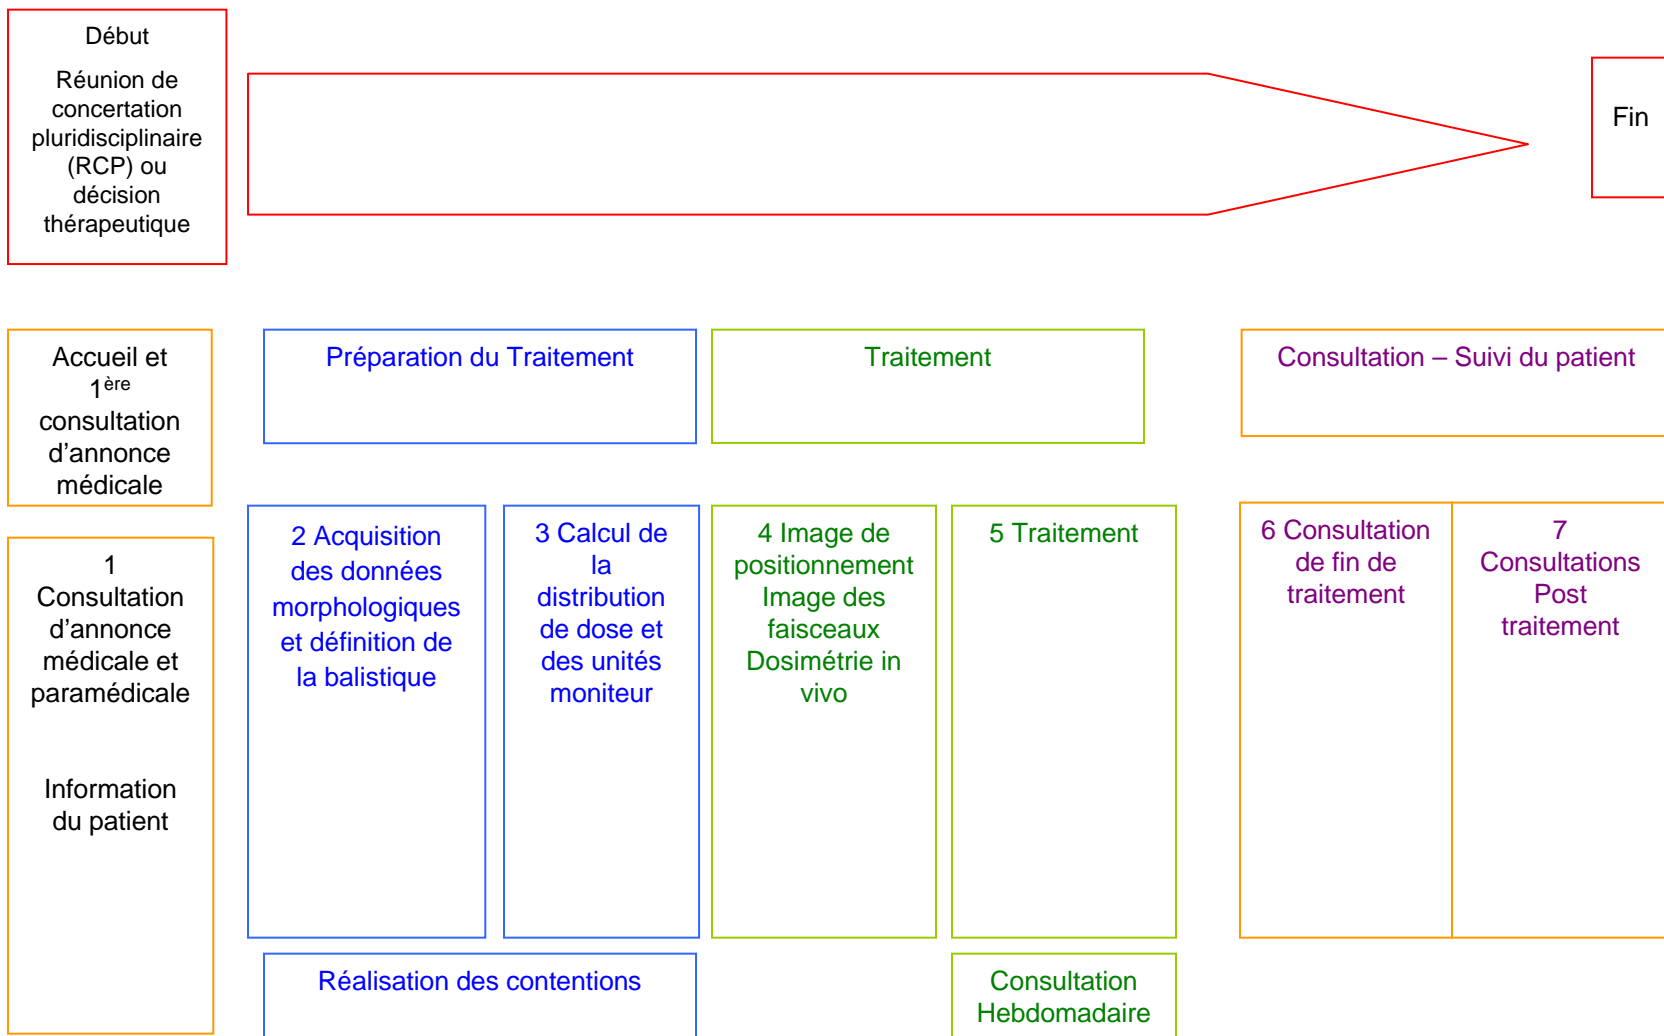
Début

Réunion de concertation pluridisciplinaire (RCP) ou décision thérapeutique

Fin

Accueil et $1^{ère}$ consultation d'annonce médicale

Préparation du Traitement

Traitement

Consultation – Suivi du patient

1 Consultation d'annonce médicale et paramédicale

Information du patient

2 Acquisition des données morphologiques et définition de la balistique

3 Calcul de la distribution de dose et des unités moniteur

4 Image de positionnement Image des faisceaux Dosimétrie in vivo

5 Traitement

6 Consultation de fin de traitement

7 Consultations Post traitement

Réalisation des contentions

Consultation Hebdomadaire